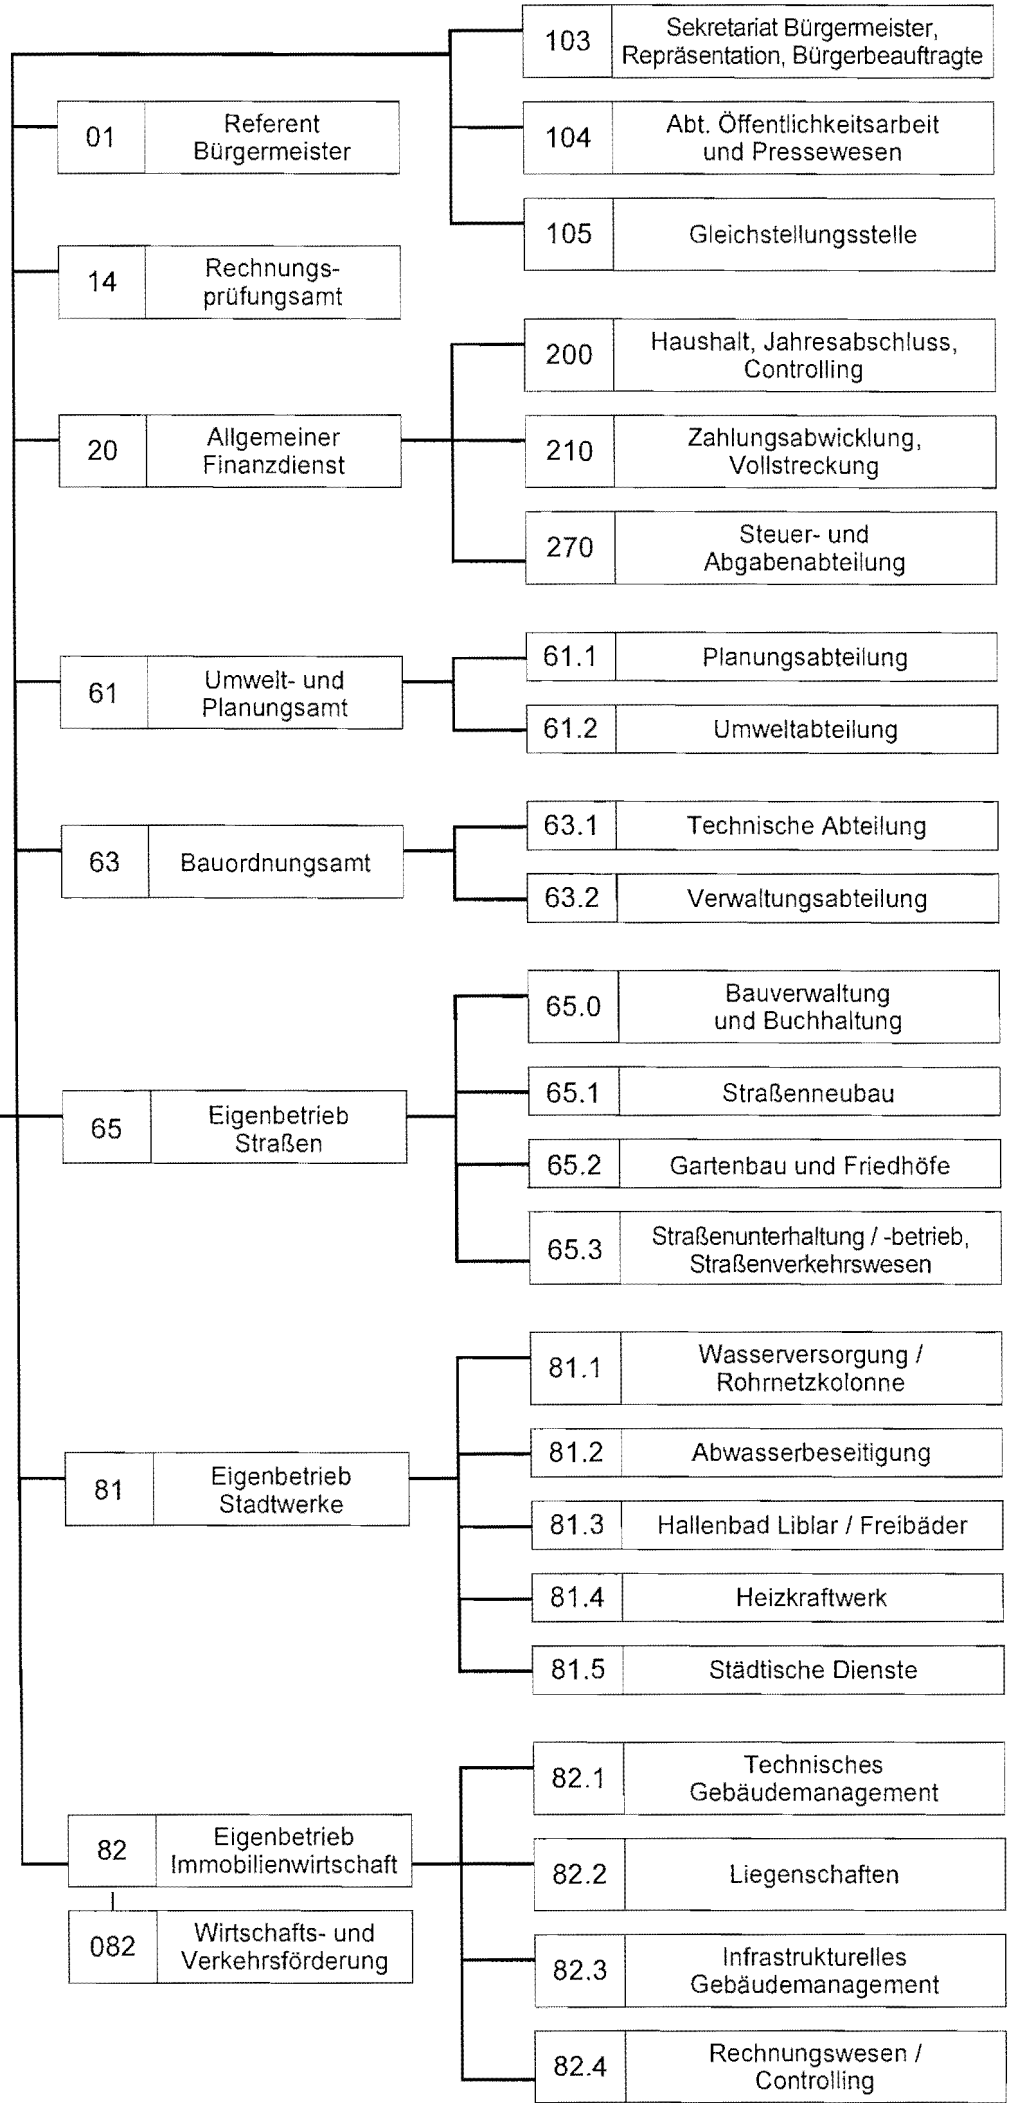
103 Sekretariat Bürgermeister, Repräsentation, Bürgerbeauftragte

01 Referent Bürgermeister

104 Abt. Öffentlichkeitsarbeit und Pressewesen

105 Gleichstellungsstelle

14 Rechnungsprüfungsamt

200 Haushalt, Jahresabschluss, Controlling

20 Allgemeiner Finanzdienst

210 Zahlungsabwicklung, Vollstreckung

270 Steuer- und Abgabenabteilung

61.1 Planungsabteilung

61 Umwelt- und Planungsamt

61.2 Umweltabteilung

63.1 Technische Abteilung

63 Bauordnungsamt

63.2 Verwaltungsabteilung

65.0 Bauverwaltung und Buchhaltung

65.1 Straßenneubau

65 Eigenbetrieb Straßen

65.2 Gartenbau und Friedhöfe

65.3 Straßenunterhaltung / -betrieb, Straßenverkehrswesen

81.1 Wasserversorgung / Rohrnetzkolonne

81.2 Abwasserbeseitigung

81 Eigenbetrieb Stadtwerke

81.3 Hallenbad Liblar / Freibäder

81.4 Heizkraftwerk

81.5 Städtische Dienste

82.1 Technisches Gebäudemanagement

82 Eigenbetrieb Immobilienwirtschaft

82.2 Liegenschaften

082 Wirtschafts- und Verkehrsförderung

82.3 Infrastrukturelles Gebäudemanagement

82.4 Rechnungswesen / Controlling